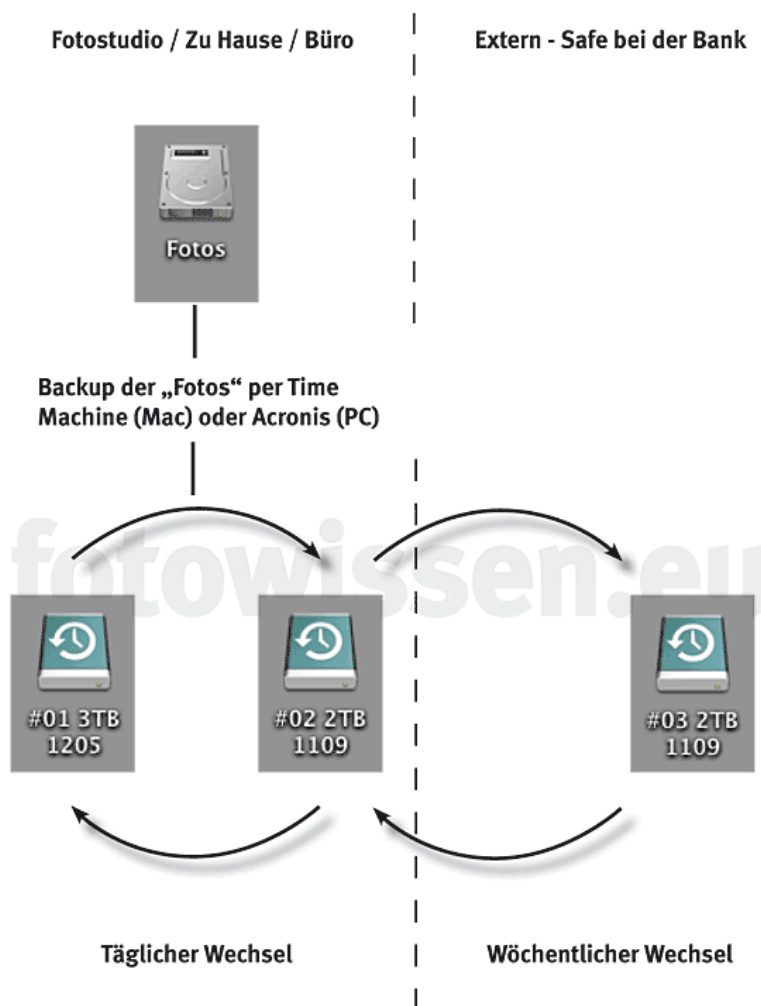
Fotostudio / Zu Hause / Büro

Extern - Safe bei der Bank

Fotos

Backup der „Fotos“ per Time Machine (Mac) oder Acronis (PC)

fotowissen.eu

#01 3TB 1205

#02 2TB 1109

#03 2TB 1109

Täglicher Wechsel

Wöchentlicher Wechsel